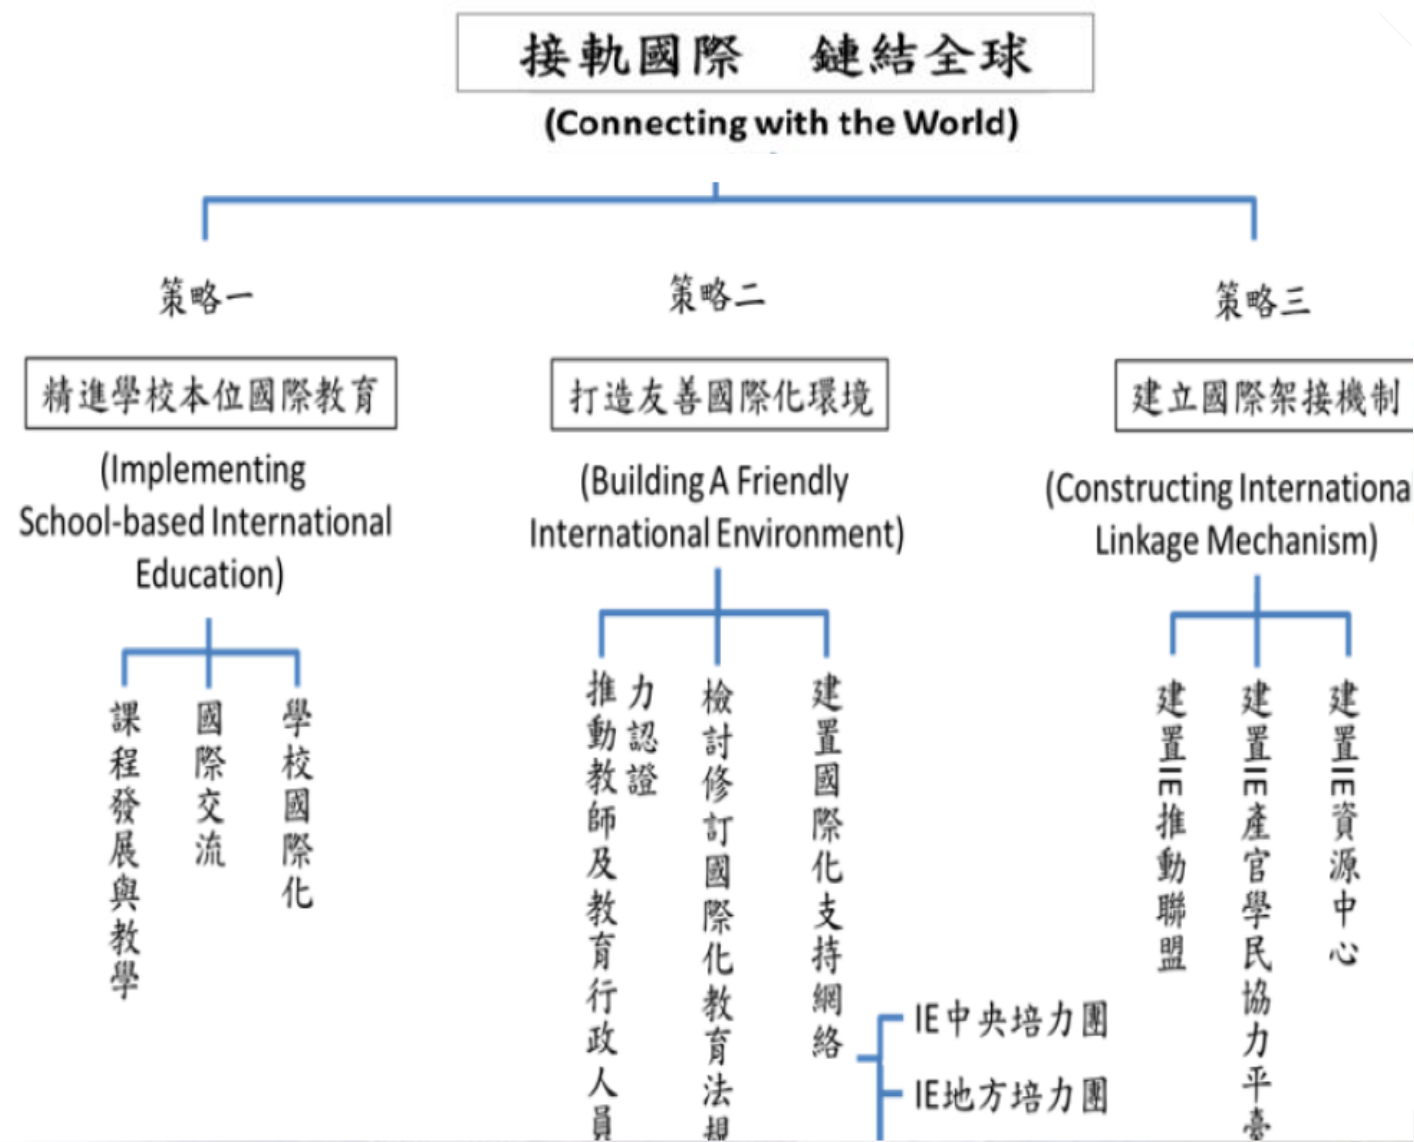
接軌國際　鏈結全球
(Connecting with the World)

策略一
精進學校本位國際教育
(Implementing School-based International Education)

課程發展與教學
國際交流
學校國際化

策略二
打造友善國際化環境
(Building A Friendly International Environment)

推動教師及教育行政人員力認證
檢討修訂國際化教育法規
建置國際化支持網絡
IE中央培力團
IE地方培力團

策略三
建立國際架接機制
(Constructing Internationa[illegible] Linkage Mechanism)

建置IE推動聯盟
建置IE產官學民協力平臺
建置IE資源中心